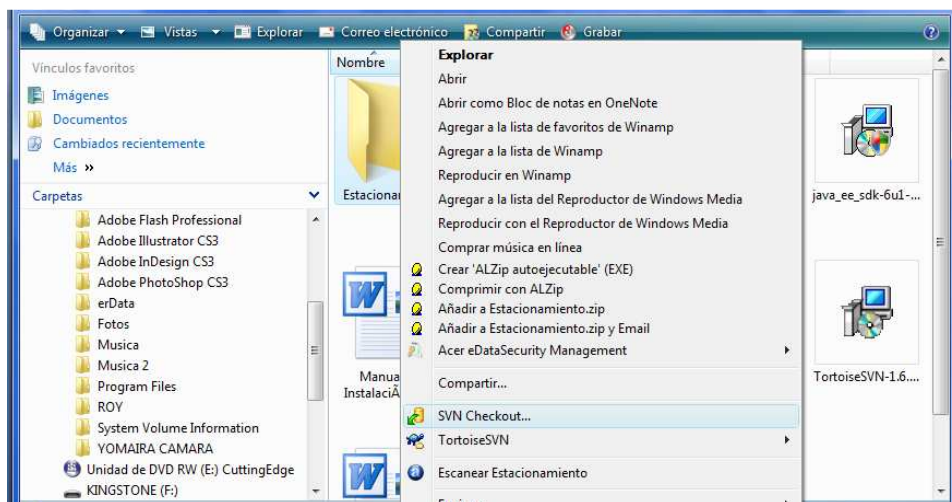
Organizar ▾ Vistas ▾ Explorar Correo electrónico Compartir Grabar

Vínculos favoritos
Imágenes
Documentos
Cambiados recientemente
Más »

Carpetas
Adobe Flash Professional
Adobe Illustrator CS3
Adobe InDesign CS3
Adobe PhotoShop CS3
erData
Fotos
Musica
Musica 2
Program Files
ROY
System Volume Information
YOMAIRA CAMARA
Unidad de DVD RW (E:) CuttingEdge
KINGSTONE (F:)

Nombre
Estacionar
Manua
InstalaciÃ
java_ee_sdk-6u1-...
TortoiseSVN-1.6....

Explorar
Abrir
Abrir como Bloc de notas en OneNote
Agregar a la lista de favoritos de Winamp
Agregar a la lista de Winamp
Reproducir en Winamp
Agregar a la lista del Reproductor de Windows Media
Reproducir con el Reproductor de Windows Media
Comprar música en línea
Crear 'ALZip autoejecutable' (EXE)
Comprimir con ALZip
Añadir a Estacionamiento.zip
Añadir a Estacionamiento.zip y Email
Acer eDataSecurity Management
Compartir...
SVN Checkout...
TortoiseSVN
Escanear Estacionamiento
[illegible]